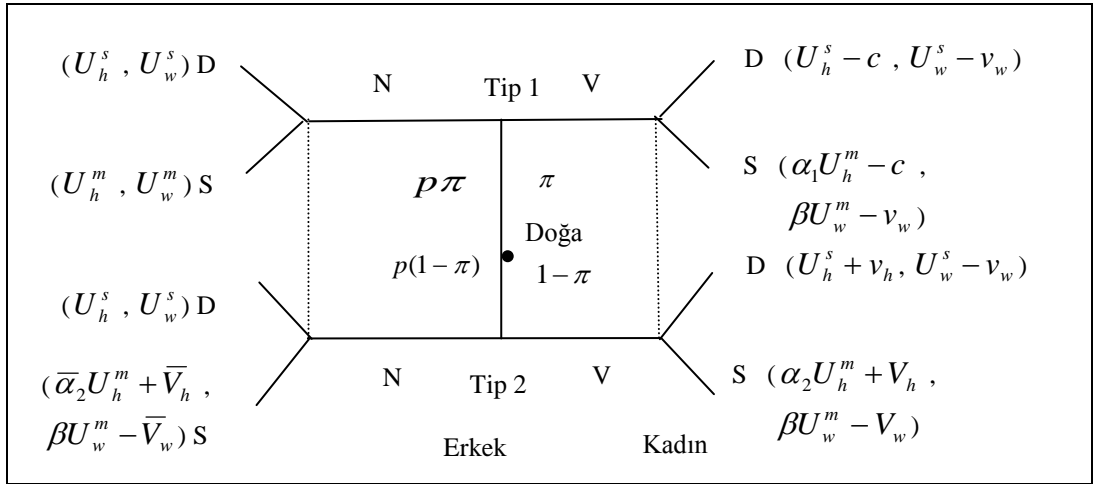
$(U_h^s \ , U_w^s)$ D

N

Tip 1

V

D $(U_h^s - c \ , U_w^s - v_w)$

$(U_h^m \ , U_w^m)$ S

$p\pi$

$\pi$

S $(\alpha_1 U_h^m - c \ ,$ $\beta U_w^m - v_w)$

Doğa

$p(1-\pi)$

$1-\pi$

D $(U_h^s + v_h, U_w^s - v_w)$

$(U_h^s \ , U_w^s)$ D

$(\overline{\alpha}_2 U_h^m + \overline{V}_h \ ,$ $\beta U_w^m - \overline{V}_w)$ S

N

Tip 2

V

S $(\alpha_2 U_h^m + V_h \ ,$ $\beta U_w^m - V_w)$

Erkek

Kadın